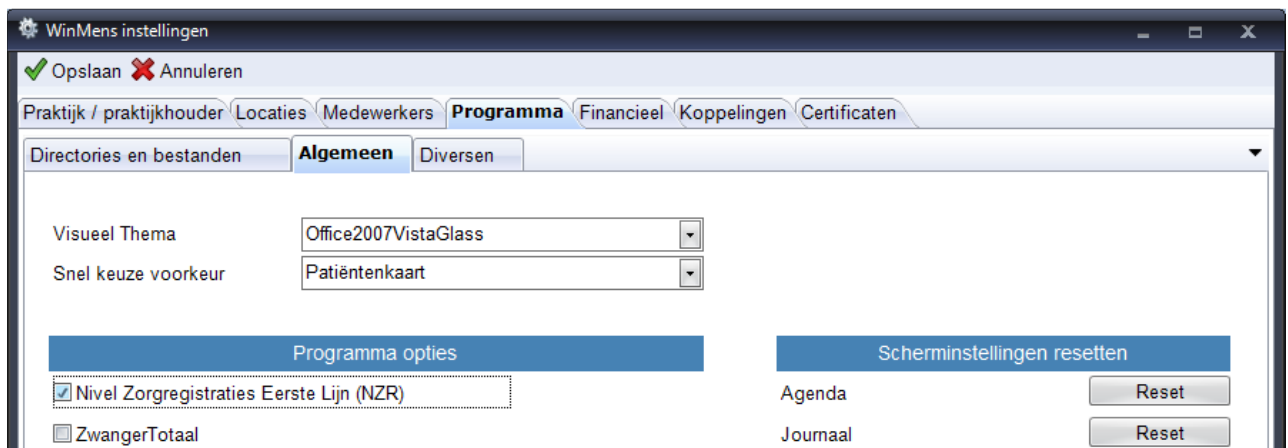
WinMens instellingen

Opslaan Annuleren

Praktijk / praktijkhouder Locaties Medewerkers Programma Financieel Koppelingen Certificaten

Directories en bestanden Algemeen Diversen

Visueel Thema Office2007VistaGlass

Snel keuze voorkeur Patiëntenkaart

Programma opties

Nivel Zorgregistraties Eerste Lijn (NZR)

ZwangerTotaal

Scherminstellingen resetten

Agenda Reset

Journaal Reset